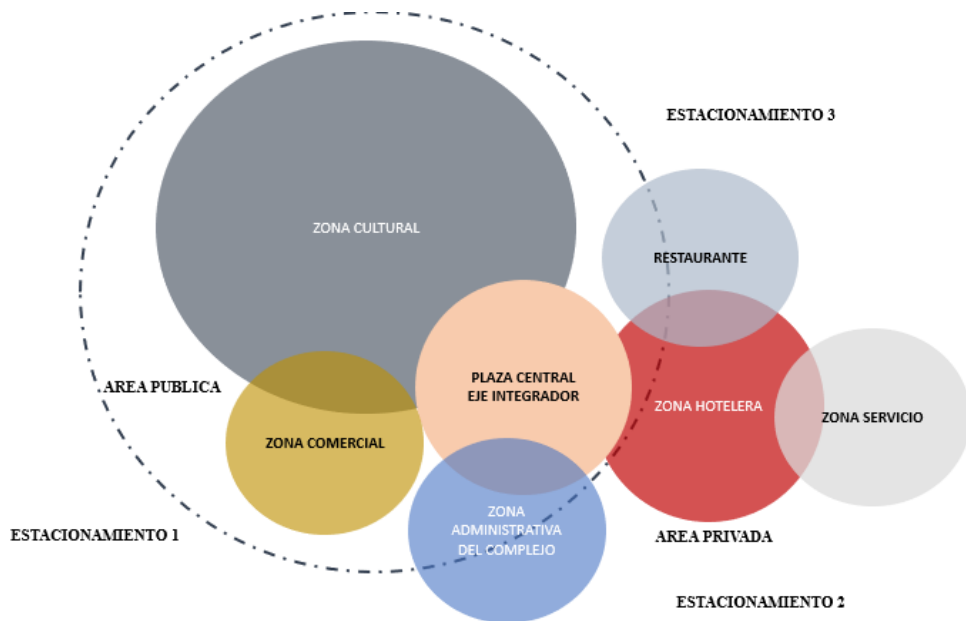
ESTACIONAMIENTO 3

ZONA CULTURAL

RESTAURANTE

AREA PUBLICA

PLAZA CENTRAL
EJE INTEGRADOR

ZONA HOTELERA

ZONA SERVICIO

ZONA COMERCIAL

ZONA ADMINISTRATIVA DEL COMPLEJO

ESTACIONAMIENTO 1

AREA PRIVADA

ESTACIONAMIENTO 2